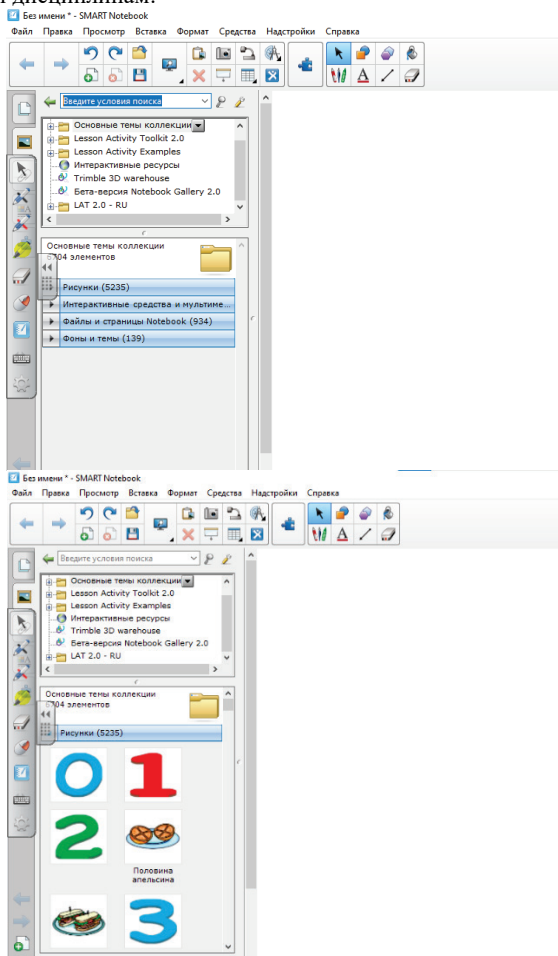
Без имени * - SMART Notebook
Файл Правка Просмотр Вставка Формат Средства Надстройки Справка

Введите условия поиска
Основные темы коллекции
Lesson Activity Toolkit 2.0
Lesson Activity Examples
Интерактивные ресурсы
Trimble 3D warehouse
Бета-версия Notebook Gallery 2.0
LAT 2.0 - RU

Основные темы коллекции
04 элементов
Рисунки (5235)
Интерактивные средства и мультиме...
Файлы и страницы Notebook (934)
Фоны и темы (139)

Без имени * - SMART Notebook
Файл Правка Просмотр Вставка Формат Средства Надстройки Справка

Введите условия поиска
Основные темы коллекции
Lesson Activity Toolkit 2.0
Lesson Activity Examples
Интерактивные ресурсы
Trimble 3D warehouse
Бета-версия Notebook Gallery 2.0
LAT 2.0 - RU

Основные темы коллекции
04 элементов
Рисунки (5235)
0
1
2
Половина апельсина
3